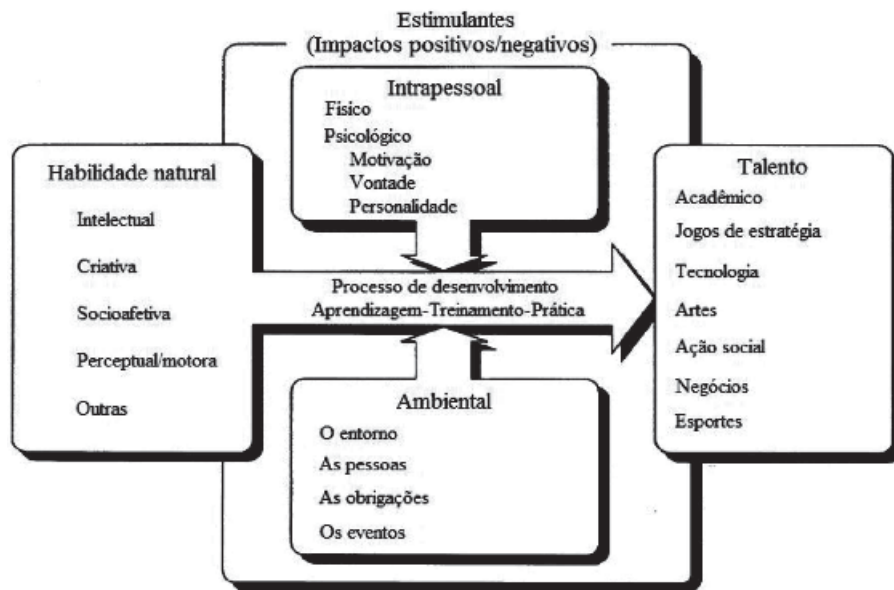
Estimulantes
(Impactos positivos/negativos)

Intrapessoal
Físico
Psicológico
Motivação
Vontade
Personalidade

Habilidade natural
Intelectual
Criativa
Socioafetiva
Perceptual/motora
Outras

Processo de desenvolvimento
Aprendizagem-Treinamento-Prática

Talento
Acadêmico
Jogos de estratégia
Tecnologia
Artes
Ação social
Negócios
Esportes

Ambiental
O entorno
As pessoas
As obrigações
Os eventos